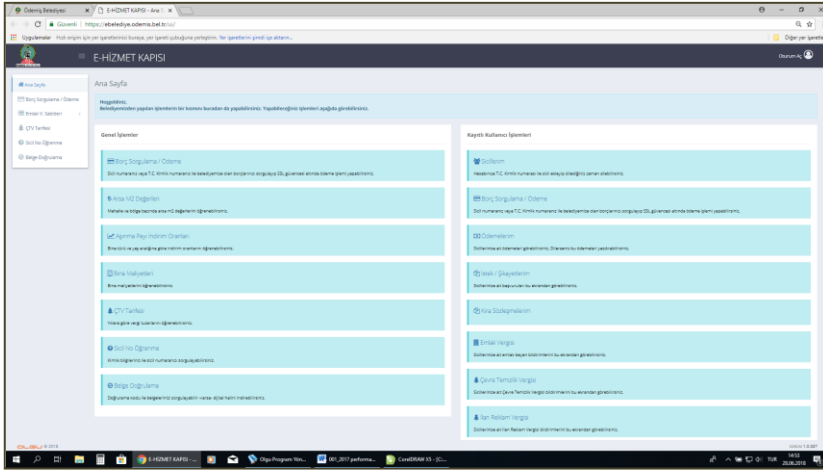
Ödemiş Belediyesi | E-HİZMET KAPISI - Ana S

Güvenli | https://ebelediye.odemis.bel.tr/a/

Uygulamalar Hızlı erişim için yer işaretlerinizi buraya, yer işareti çubuğuna yerleştirin. Yer işaretlerini şimdi içe aktarın...

Diğer yer işaretleri

E-HİZMET KAPISI

Oturum Aç

Ana Sayfa
Borç Sorgulama / Ödeme
Emlak V. Sabitleri
ÇTV Tarifesi
Sicil No Öğrenme
Belge Doğrulama

Ana Sayfa

Hoşgeldiniz,
Belediyemizden yapılan işlemlerin bir kısmını buradan da yapabilirsiniz. Yapabileceğiniz işlemleri aşağıda görebilirsiniz.

Genel İşlemler

Borç Sorgulama / Ödeme
Sicil numaranız veya T.C. Kimlik numaranız ile belediyemize olan borçlarınızı sorgulayıp SSL güvencesi altında ödeme işlemi yapabilirsiniz.

Arsa M2 Değerleri
Mahalle ve bölge bazında arsa m2 değerlerini öğrenebilirsiniz.

Aşınma Payı İndirim Oranları
Bina sınıfı ve yaşınıza göre indirim oranlarını öğrenebilirsiniz.

Bina Maliyetleri
Bina maliyetlerini öğrenebilirsiniz.

ÇTV Tarifesi
Yıllara göre vergi tutarlarını öğrenebilirsiniz.

Sicil No Öğrenme
Kimlik bilgileriniz ile sicil numaranızı sorgulayabilirsiniz.

Belge Doğrulama
Doğrulama kodu ile belgelerinizi sorgulayabilir-varsa- dijital halini indirebilirsiniz.

Kayıtlı Kullanıcı İşlemleri

Sicillerim
Hesabınıza T.C. Kimlik numarası ile sicil ekleyip dilediğiniz zaman sitebilirsiniz.

Borç Sorgulama / Ödeme
Sicil numaranız veya T.C. Kimlik numaranız ile belediyemize olan borçlarınızı sorgulayıp SSL güvencesi altında ödeme işlemi yapabilirsiniz.

Ödemelerim
Sicillerinize ait ödemeleri görebilirsiniz. Dilerseniz bu ödemeleri yazdırabilirsiniz.

İstek / Şikayetlerim
Sicillerinize ait başvuruları bu ekrandan görebilirsiniz.

Kira Sözleşmelerim

Emlak Vergisi
Sicillerinize ait emlak beyan bildirimlerini bu ekrandan görebilirsiniz.

Çevre Temizlik Vergisi
Sicillerinize ait Çevre Temizlik Vergisi bildirimlerini bu ekrandan görebilirsiniz.

İlan Reklam Vergisi
Sicillerinize ait İlan Reklam Vergisi bildirimlerini bu ekrandan görebilirsiniz.

© 2018

Versiyon 1.0.887

E-HİZMET KAPISI - ... | Olgu Program Yön... | 001_2017 performa... | CorelDRAW X5 - [C...

TUR 14:53 20.06.2018